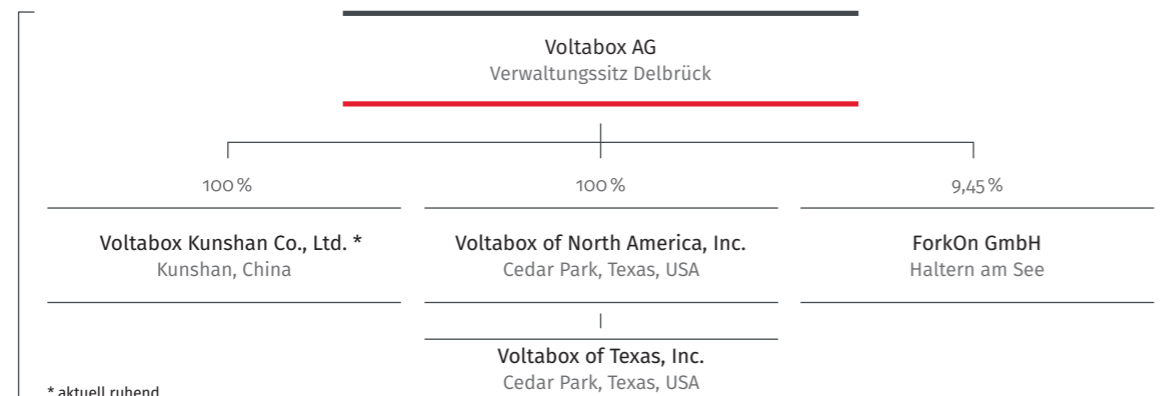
Voltabox AG
Verwaltungssitz Delbrück

100 %

Voltabox Kunshan Co., Ltd. *
Kunshan, China

100 %

Voltabox of North America, Inc.
Cedar Park, Texas, USA

Voltabox of Texas, Inc.
Cedar Park, Texas, USA

9,45 %

ForkOn GmbH
Haltern am See

* aktuell ruhend